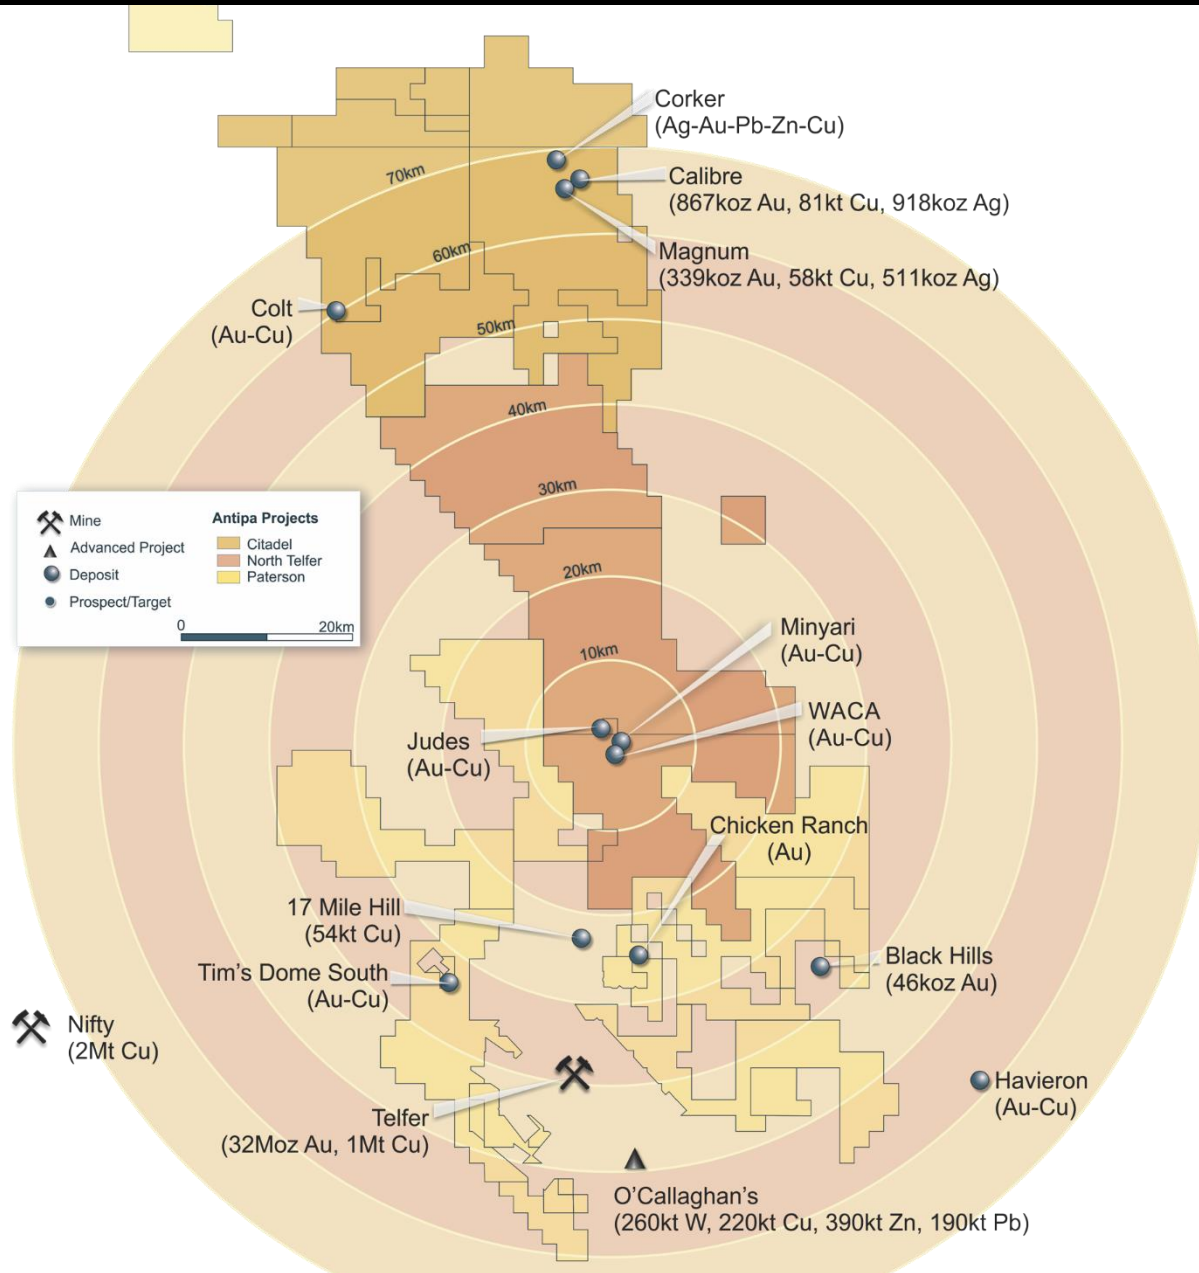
Corker
(Ag-Au-Pb-Zn-Cu)

Calibre
(867koz Au, 81kt Cu, 918koz Ag)

Magnum
(339koz Au, 58kt Cu, 511koz Ag)

70km

60km

50km

Colt
(Au-Cu)

40km

30km

20km

10km

Mine
Advanced Project
Deposit
Prospect/Target

Antipa Projects
Citadel
North Telfer
Paterson

0 20km

Minyari
(Au-Cu)

WACA
(Au-Cu)

Judes
(Au-Cu)

Chicken Ranch
(Au)

17 Mile Hill
(54kt Cu)

Tim's Dome South
(Au-Cu)

Black Hills
(46koz Au)

Nifty
(2Mt Cu)

Havieron
(Au-Cu)

Telfer
(32Moz Au, 1Mt Cu)

O'Callaghan's
(260kt W, 220kt Cu, 390kt Zn, 190kt Pb)